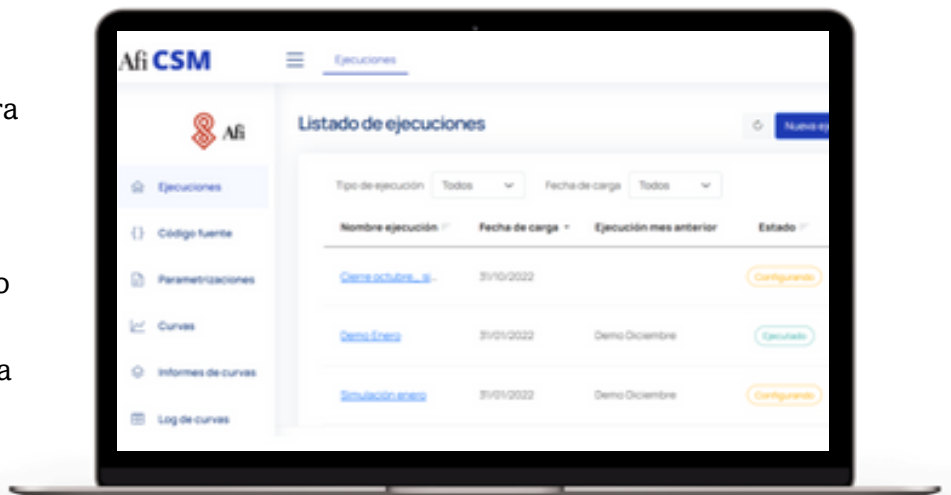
ra

o

a

Afi CSM

Ejecuciones

Afi

Ejecuciones

Código fuente

Parametrizaciones

Curvas

Informes de curvas

Log de curvas

Listado de ejecuciones

Nueva ej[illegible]

Tipo de ejecución Todos

Fecha de carga Todos

| Nombre ejecución | Fecha de carga | Ejecución mes anterior | Estado |
|---|---|---|---|
| Cierre octubre_si... | 31/10/2022 | | Configurando |
| Demo Enero | 31/01/2022 | Demo Diciembre | Ejecutado |
| Simulación enero | 31/01/2022 | Demo Diciembre | Configurando |